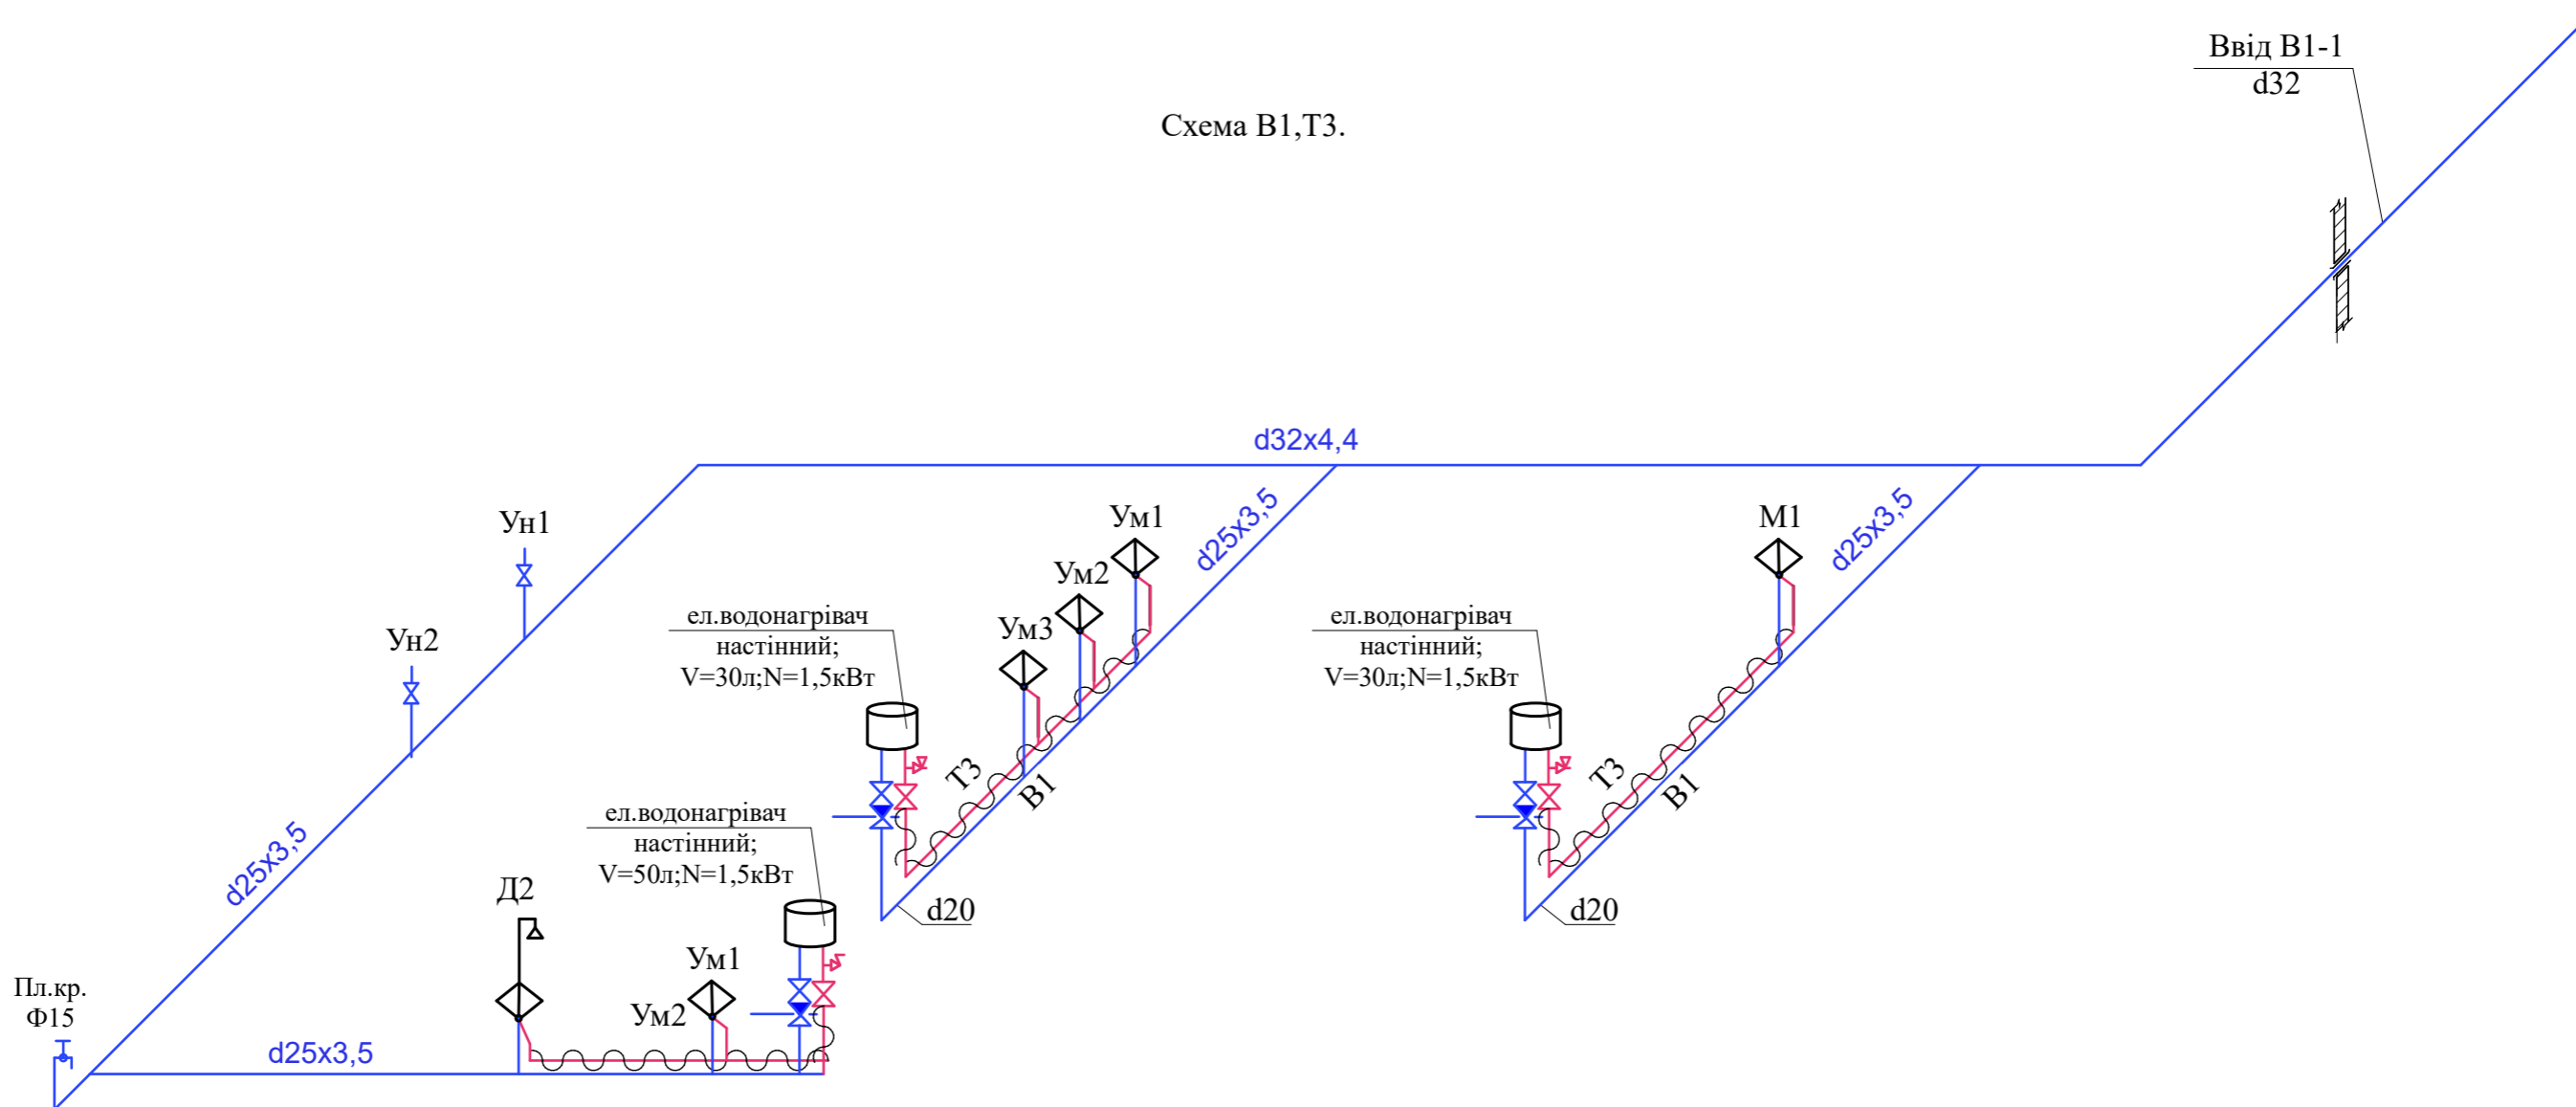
Ввід В1-1
d32

Схема В1,Т3.

d32х4,4

Ун1

Ун2

Ум1
Ум2
Ум3
d25х3,5

ел.водонагрівач
настінний;
V=30л;N=1,5кВт

Т3
В1
d20

М1
d25х3,5

ел.водонагрівач
настінний;
V=30л;N=1,5кВт

Т3
В1
d20

d25х3,5

ел.водонагрівач
настінний;
V=50л;N=1,5кВт

Д2

Ум1
Ум2

Пл.кр.
Ф15

d25х3,5